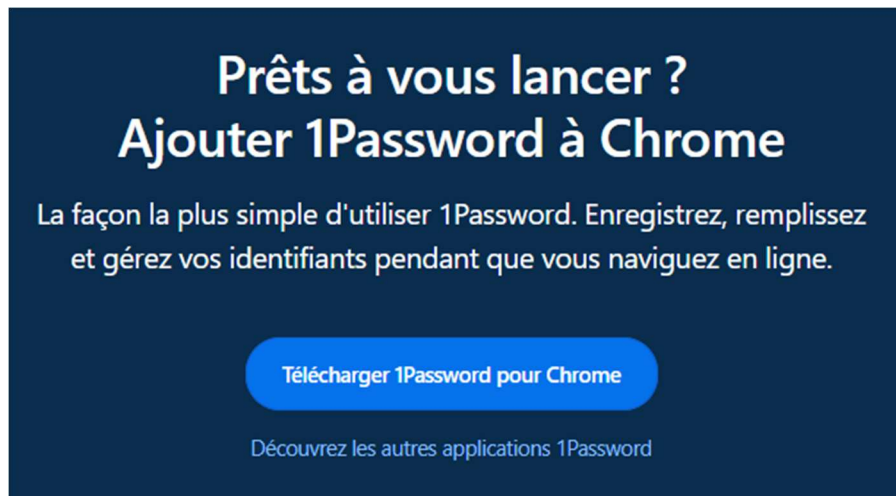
Prêts à vous lancer ?
Ajouter 1Password à Chrome

La façon la plus simple d'utiliser 1Password. Enregistrez, remplissez et gérez vos identifiants pendant que vous naviguez en ligne.

Télécharger 1Password pour Chrome

Découvrez les autres applications 1Password